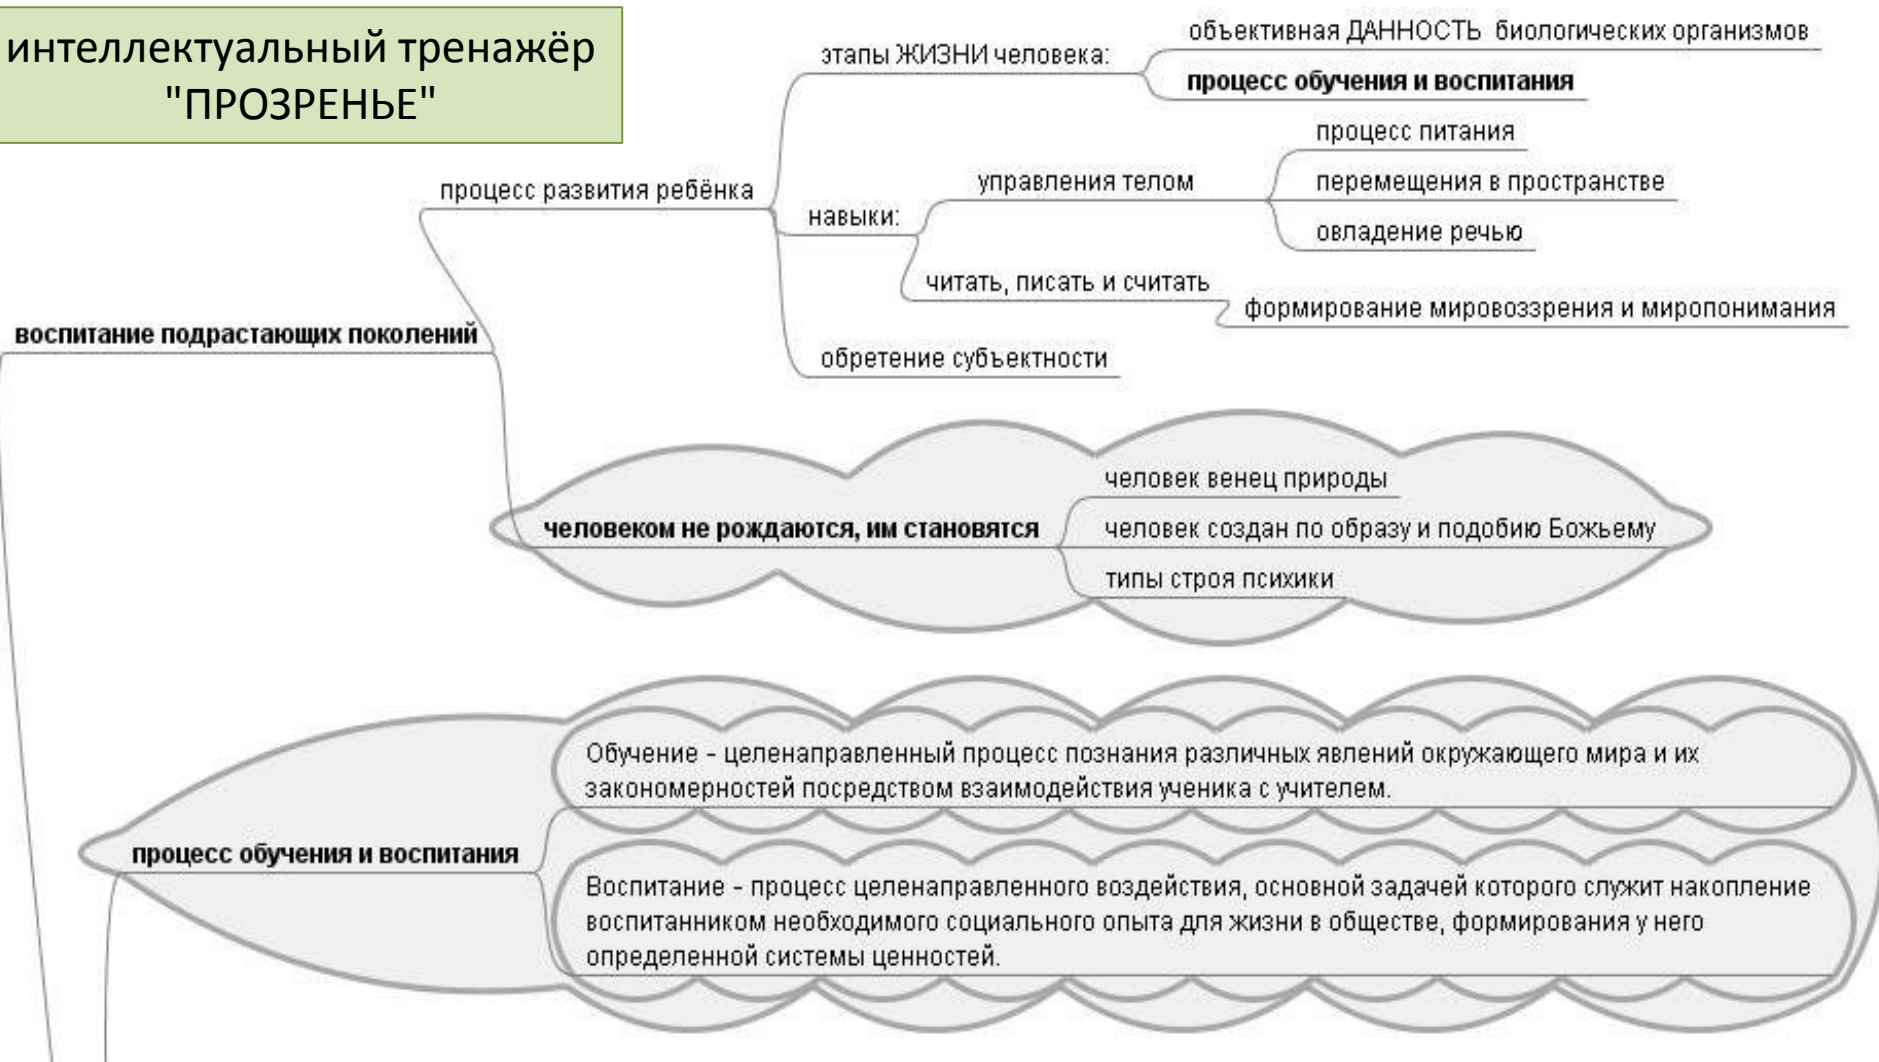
интеллектуальный тренажёр "ПРОЗРЕНЬЕ"

воспитание подрастающих поколений

процесс развития ребёнка

этапы ЖИЗНИ человека:

объективная ДАННОСТЬ биологических организмов

процесс обучения и воспитания

навыки:

управления телом

процесс питания

перемещения в пространстве

овладение речью

читать, писать и считать

формирование мировоззрения и миропонимания

обретение субъектности

человеком не рождаются, им становятся

человек венец природы

человек создан по образу и подобию Божьему

типы строя психики

процесс обучения и воспитания

Обучение - целенаправленный процесс познания различных явлений окружающего мира и их закономерностей посредством взаимодействия ученика с учителем.

Воспитание - процесс целенаправленного воздействия, основной задачей которого служит накопление воспитанником необходимого социального опыта для жизни в обществе, формирования у него определенной системы ценностей.